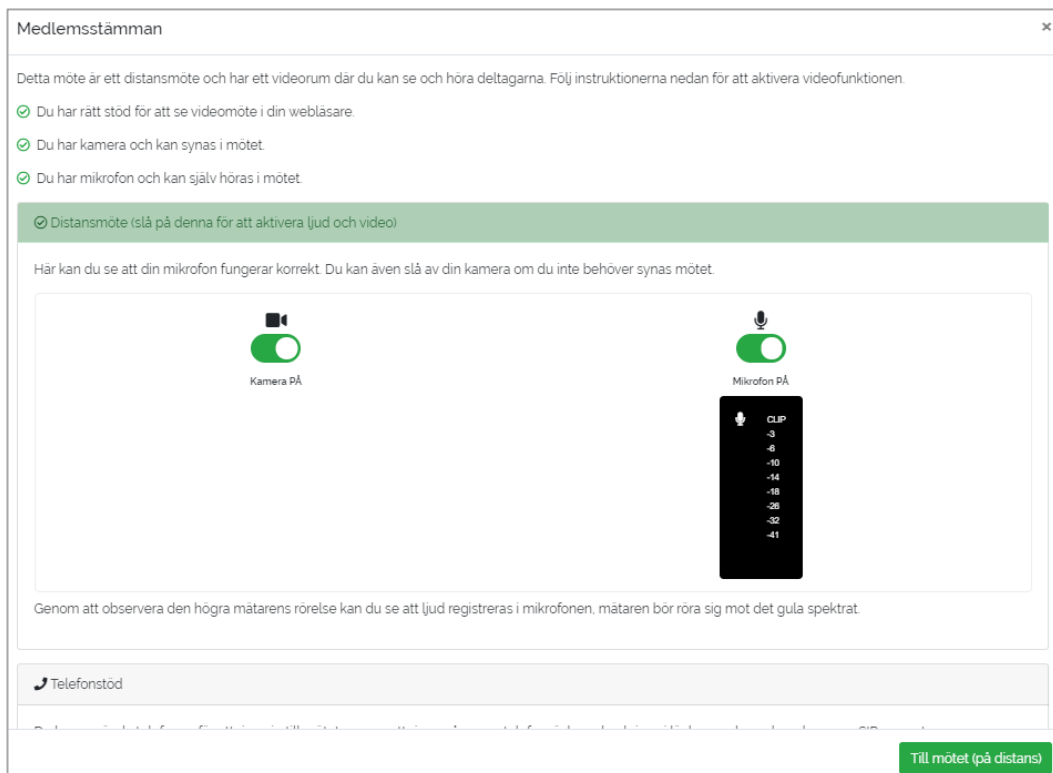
Medlemsstämman

×

Detta möte är ett distansmöte och har ett videorum där du kan se och höra deltagarna. Följ instruktionerna nedan för att aktivera videofunktionen.

Du har rätt stöd för att se videomöte i din webläsare.

Du har kamera och kan synas i mötet.

Du har mikrofon och kan själv höras i mötet.

Distansmöte (slå på denna för att aktivera ljud och video)

Här kan du se att din mikrofon fungerar korrekt. Du kan även slå av din kamera om du inte behöver synas mötet.

Kamera PÅ

Mikrofon PÅ

CLIP
-3
-6
-10
-14
-18
-26
-32
-41

Genom att observera den högra mätarens rörelse kan du se att ljud registreras i mikrofonen, mätaren bör röra sig mot det gula spektrat.

Telefonstöd

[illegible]

Till mötet (på distans)